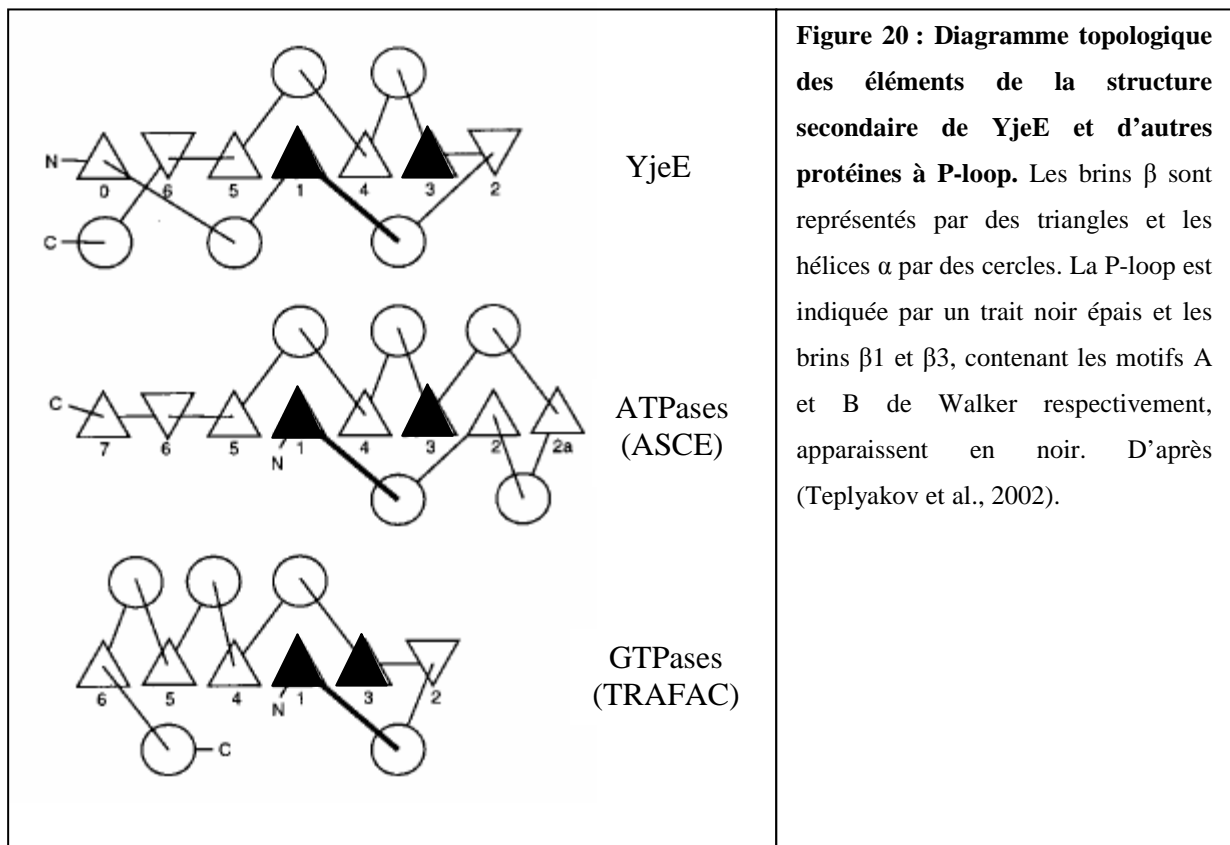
N 0 6 5 1 4 3 2
C

YjeE

C 7 6 5 1 4 3 2 2a
N

ATPases (ASCE)

6 5 4 1 3 2
N
C

GTPases (TRAFAC)

**Figure 20 : Diagramme topologique des éléments de la structure secondaire de YjeE et d’autres protéines à P-loop.** Les brins β sont représentés par des triangles et les hélices α par des cercles. La P-loop est indiquée par un trait noir épais et les brins β1 et β3, contenant les motifs A et B de Walker respectivement, apparaissent en noir. D’après (Teplyakov et al., 2002).